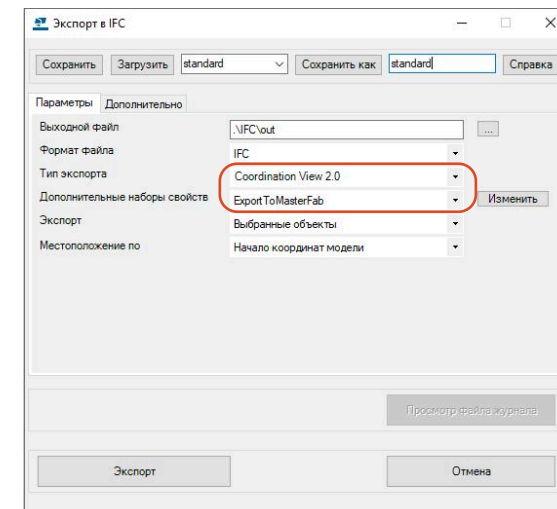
Экспорт в IFC

Сохранить Загрузить standard Сохранить как standard Справка

Параметры Дополнительно

| | |
|---|---|
| Выходной файл | .\IFC\out ... |
| Формат файла | IFC |
| Тип экспорта | Coordination View 2.0 |
| Дополнительные наборы свойств | ExportToMasterFab Изменить |
| Экспорт | Выбранные объекты |
| Местоположение по | Начало координат модели |

Просмотр файла журнала

Экспорт Отмена